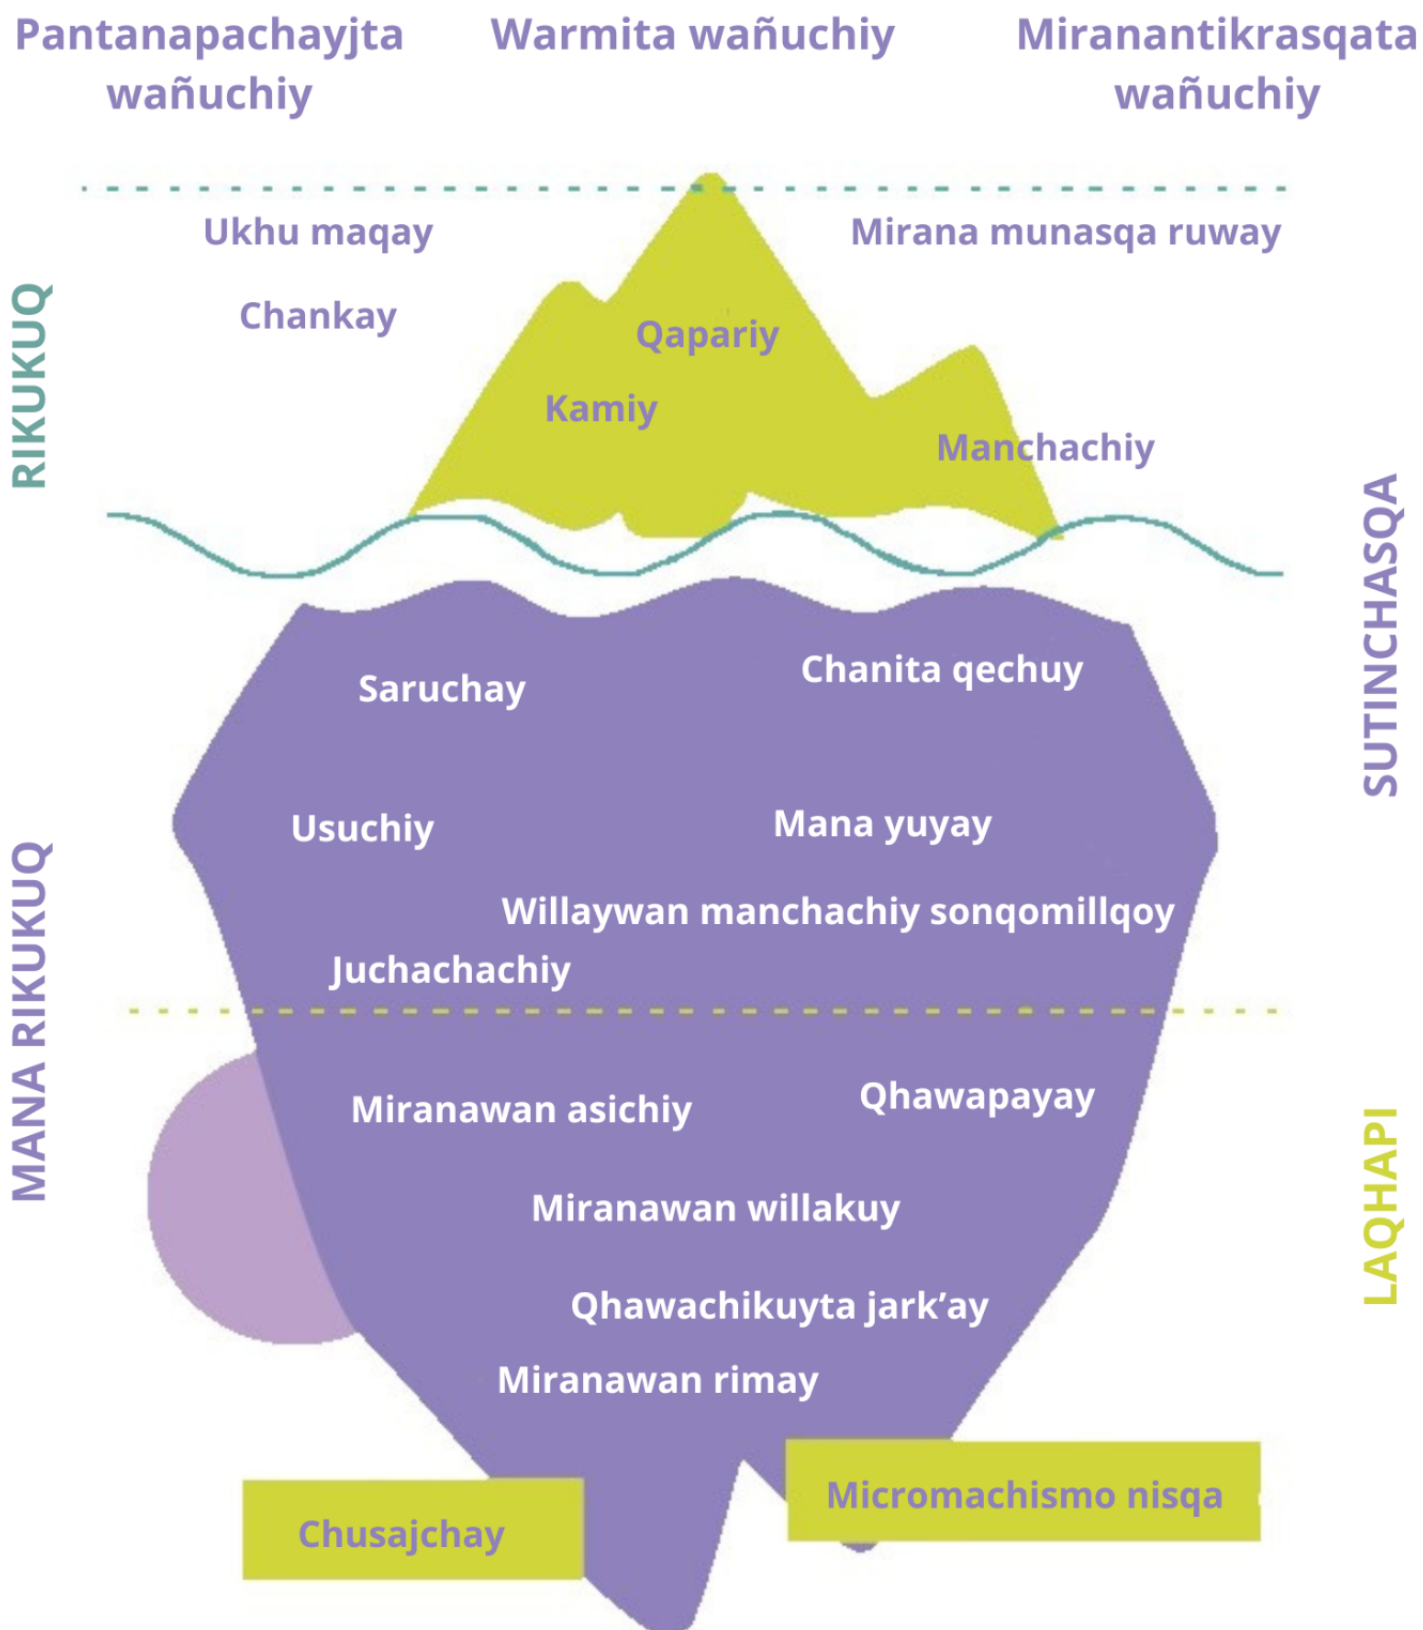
Pantanapachayjta wañuchiy

Warmita wañuchiy

Miranantikrasqata wañuchiy

Ukhu maqay

Mirana munasqa ruway

Chankay

Qapariy

Kamiy

Manchachiy

RIKUKUQ

SUTINCHASQA

Saruchay

Chanita qechuy

Usuchiy

Mana yuyay

Willaywan manchachiy sonqomillqoy

Juchachachiy

MANA RIKUKUQ

Miranawan asichiy

Qhawapayay

Miranawan willakuy

Qhawachikuyta jark'ay

Miranawan rimay

LAQHAPI

Chusajchay

Micromachismo nisqa